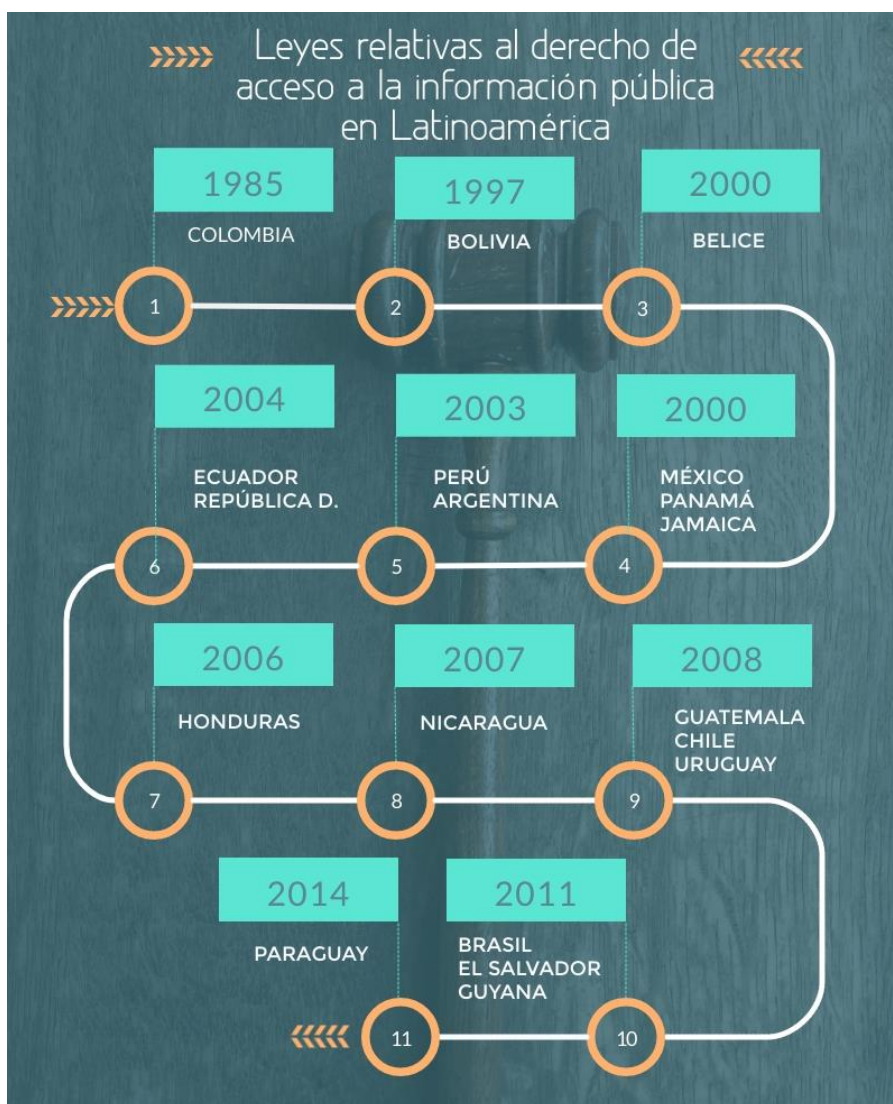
Leyes relativas al derecho de acceso a la información pública en Latinoamérica

1985
COLOMBIA
1

1997
BOLIVIA
2

2000
BELICE
3

2000
MÉXICO
PANAMÁ
JAMAICA
4

2003
PERÚ
ARGENTINA
5

2004
ECUADOR
REPÚBLICA D.
6

2006
HONDURAS
7

2007
NICARAGUA
8

2008
GUATEMALA
CHILE
URUGUAY
9

2011
BRASIL
EL SALVADOR
GUYANA
10

2014
PARAGUAY
11